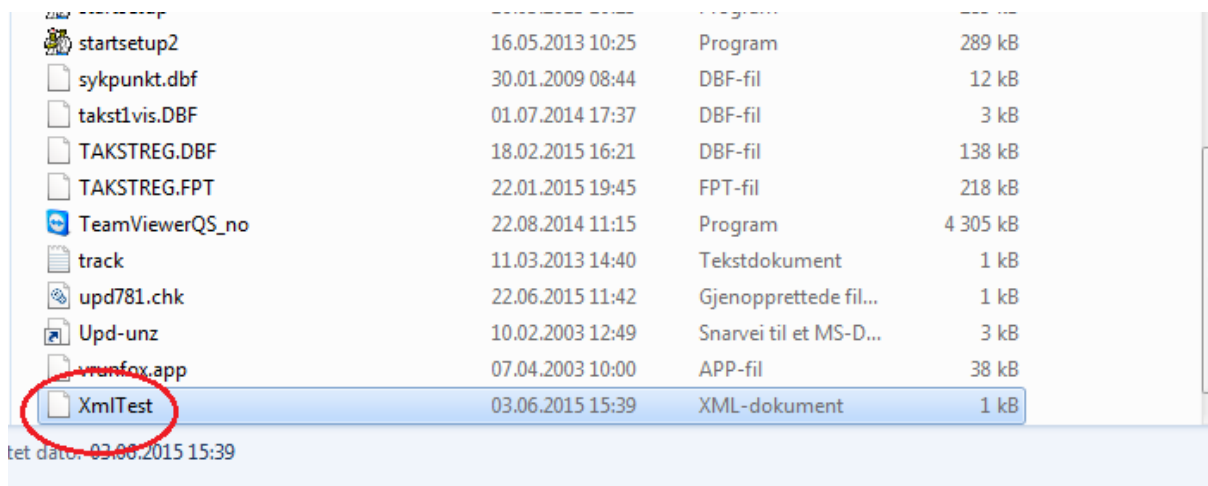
| | | | |
|---|---|---|---|
| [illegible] | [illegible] | Program | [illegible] |
| startsetup2 | 16.05.2013 10:25 | Program | 289 kB |
| sykpunkt.dbf | 30.01.2009 08:44 | DBF-fil | 12 kB |
| takst1vis.DBF | 01.07.2014 17:37 | DBF-fil | 3 kB |
| TAKSTREG.DBF | 18.02.2015 16:21 | DBF-fil | 138 kB |
| TAKSTREG.FPT | 22.01.2015 19:45 | FPT-fil | 218 kB |
| TeamViewerQS_no | 22.08.2014 11:15 | Program | 4 305 kB |
| track | 11.03.2013 14:40 | Tekstdokument | 1 kB |
| upd781.chk | 22.06.2015 11:42 | Gjenopprettede fil... | 1 kB |
| Upd-unz | 10.02.2003 12:49 | Snarvei til et MS-D... | 3 kB |
| vrunfox.app | 07.04.2003 10:00 | APP-fil | 38 kB |
| XmlTest | 03.06.2015 15:39 | XML-dokument | 1 kB |

tet dato: 03.06.2015 15:39